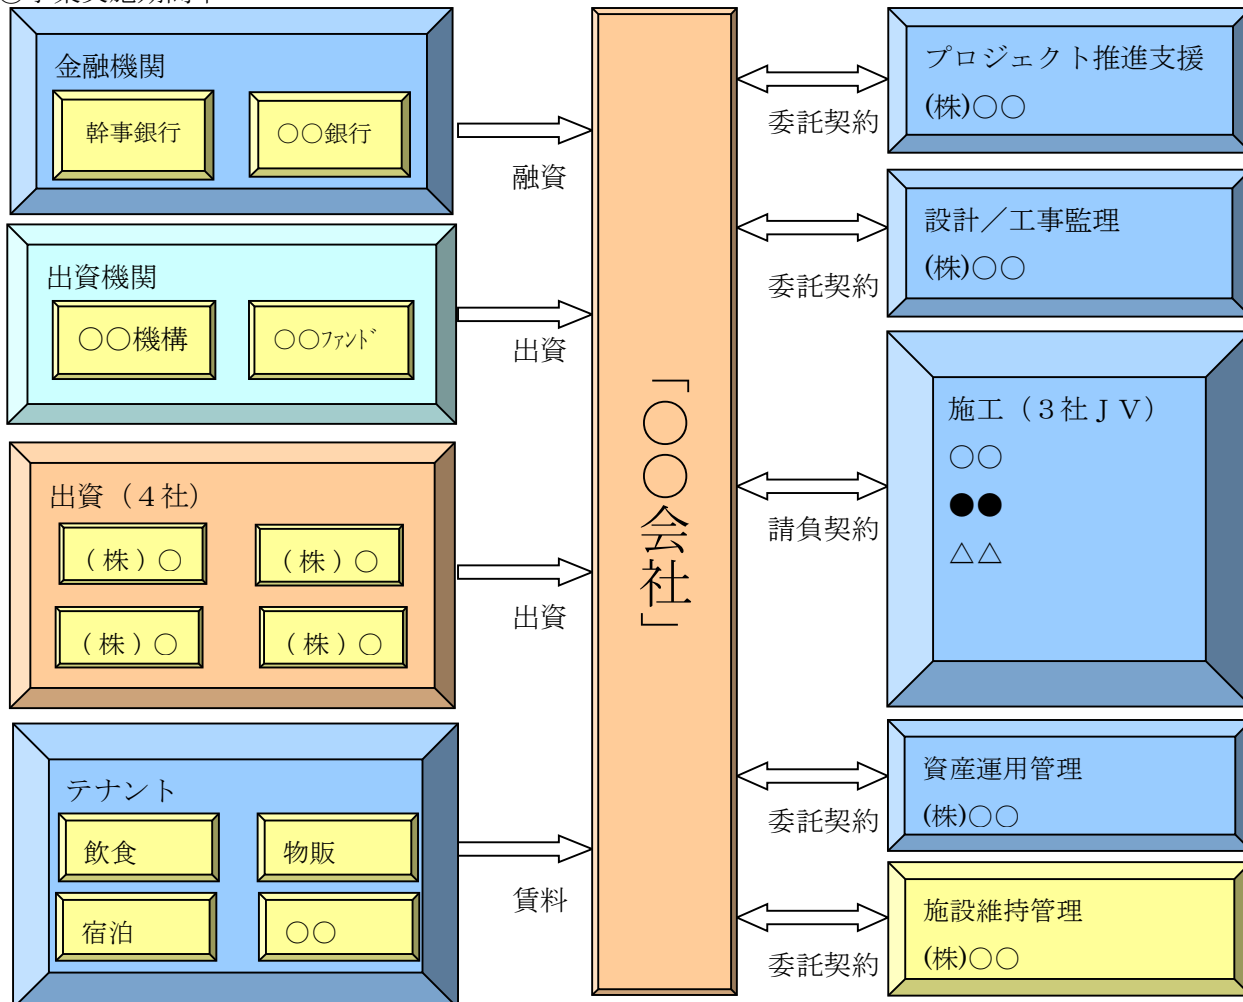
金融機関

幹事銀行

○○銀行

融資

出資機関

○○機構

○○ﾌｧﾝﾄﾞ

出資

出資（４社）

（株）○

（株）○

（株）○

（株）○

出資

テナント

飲食

物販

宿泊

○○

賃料

「○○会社」

委託契約

プロジェクト推進支援
(株)○○

委託契約

設計／工事監理
(株)○○

請負契約

施工（３社ＪＶ）
○○
●●
△△

委託契約

資産運用管理
(株)○○

委託契約

施設維持管理
(株)○○